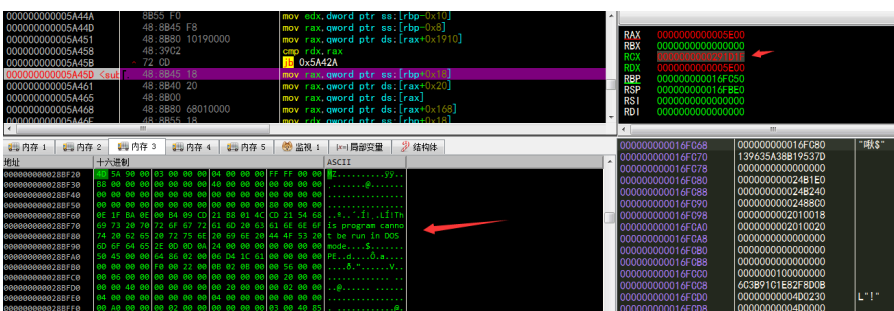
000000000005A44A | 8B55 F0 | mov edx,dword ptr ss:[rbp-0x10]
000000000005A44D | 48:8B45 F8 | mov rax,qword ptr ss:[rbp-0x8]
000000000005A451 | 48:8B80 10190000 | mov rax,qword ptr ds:[rax+0x1910]
000000000005A458 | 48:39C2 | cmp rdx,rax
000000000005A45B | 72 CD | jb 0x5A42A
000000000005A45D <sub | 48:8B45 18 | mov rax,qword ptr ss:[rbp+0x18]
000000000005A461 | 48:8B40 20 | mov rax,qword ptr ds:[rax+0x20]
000000000005A465 | 48:8B00 | mov rax,qword ptr ds:[rax]
000000000005A468 | 48:8B80 68010000 | mov rax,qword ptr ds:[rax+0x168]
000000000005A46F | 48:8B55 18 | mov rdx,qword ptr ss:[rbp+0x18]

RAX 000000000005E00
RBX 0000000000000000
RCX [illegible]
RDX 000000000005E00
RBP 000000000016FC50
RSP 000000000016FBE0
RSI 0000000000000000
RDI 0000000000000000

内存 1 | 内存 2 | 内存 3 | 内存 4 | 内存 5 | 监视 1 | [x=] 局部变量 | 结构体

| 地址 | 十六进制 | ASCII |
|---|---|---|
| 000000000028BF20 | 4D 5A 90 00 03 00 00 00 04 00 00 00 FF FF 00 00 | MZ..........ÿÿ.. |
| 000000000028BF30 | B8 00 00 00 00 00 00 00 40 00 00 00 00 00 00 00 | ¸.......@....... |
| 000000000028BF40 | 00 00 00 00 00 00 00 00 00 00 00 00 00 00 00 00 | ................ |
| 000000000028BF50 | 00 00 00 00 00 00 00 00 00 00 00 00 80 00 00 00 | ................ |
| 000000000028BF60 | 0E 1F BA 0E 00 B4 09 CD 21 B8 01 4C CD 21 54 68 | ..º..´.Í!¸.LÍ!Th |
| 000000000028BF70 | 69 73 20 70 72 6F 67 72 61 6D 20 63 61 6E 6E 6F | is program canno |
| 000000000028BF80 | 74 20 62 65 20 72 75 6E 20 69 6E 20 44 4F 53 20 | t be run in DOS |
| 000000000028BF90 | 6D 6F 64 65 2E 0D 0D 0A 24 00 00 00 00 00 00 00 | mode....$....... |
| 000000000028BFA0 | 50 45 00 00 64 86 02 00 0D 4E 1C 61 00 00 00 00 | PE..d....N.a.... |
| 000000000028BFB0 | 00 00 00 00 F0 00 22 00 0B 02 0B 00 00 56 00 00 | ....ð."......V.. |
| 000000000028BFC0 | 00 02 00 00 00 00 00 00 00 00 00 00 00 20 00 00 | ................ |
| 000000000028BFD0 | 00 00 40 00 00 00 00 00 00 10 00 00 00 02 00 00 | ..@............. |
| 000000000028BFE0 | 04 00 00 00 00 00 00 00 04 00 00 00 00 00 00 00 | ................ |
| 000000000028BFF0 | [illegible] | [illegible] |

000000000016FC68 | 000000000016FC80 | "眯$"
000000000016FC70 | 139635A38B19537D
000000000016FC78 | 0000000000000000
000000000016FC80 | 00000000024B1E0
000000000016FC88 | 00000000024B240
000000000016FC90 | 00000000002488C0
000000000016FC98 | 0000000002010018
000000000016FCA0 | 0000000002010020
000000000016FCA8 | 0000000000000000
000000000016FCB0 | 0000000000000000
000000000016FCB8 | 0000000000000000
000000000016FCC0 | 0000000100000000
000000000016FCC8 | 6C3B91C1E82F8D0B
000000000016FCD0 | 000000004D0230 | L"!"